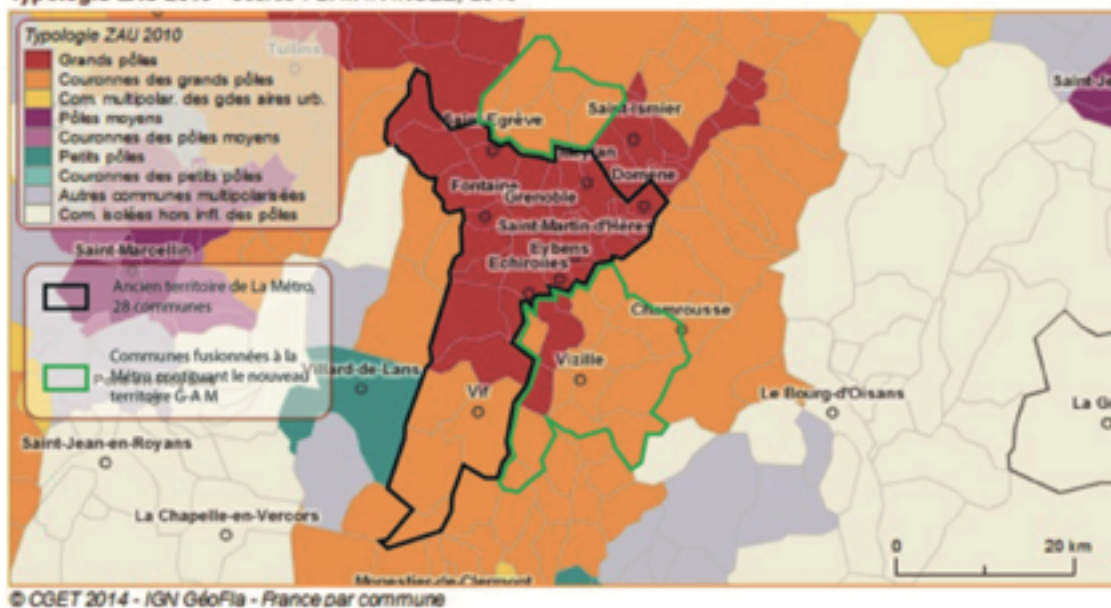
Typologie ZAU 2010 - Source : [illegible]

Typologie ZAU 2010
Grands pôles
Couronnes des grands pôles
Com. multipolar. des gdes aires urb.
Pôles moyens
Couronnes des pôles moyens
Petits pôles
Couronnes des petits pôles
Autres communes multipolarisées
Com. isolées hors infl. des pôles

Ancien territoire de La Métro, 28 communes

Communes fusionnées à la Métro constituant le nouveau territoire G-A M

Tullins
Saint-Egrève
Saint-Ismier
Meylan
Domène
Fontaine
Grenoble
Saint-Martin-d'Hères
Eybens
Echirolles
Saint-Marcellin
Chamrousse
Vizille
Villard-de-Lans
Vif
Le Bourg-d'Oisans
Saint-Jean-en-Royans
La Chapelle-en-Vercors
Monestier-de-Clermont
Saint-Je
La G

0
20 km

© CGET 2014 - IGN GéoFla - France par commune